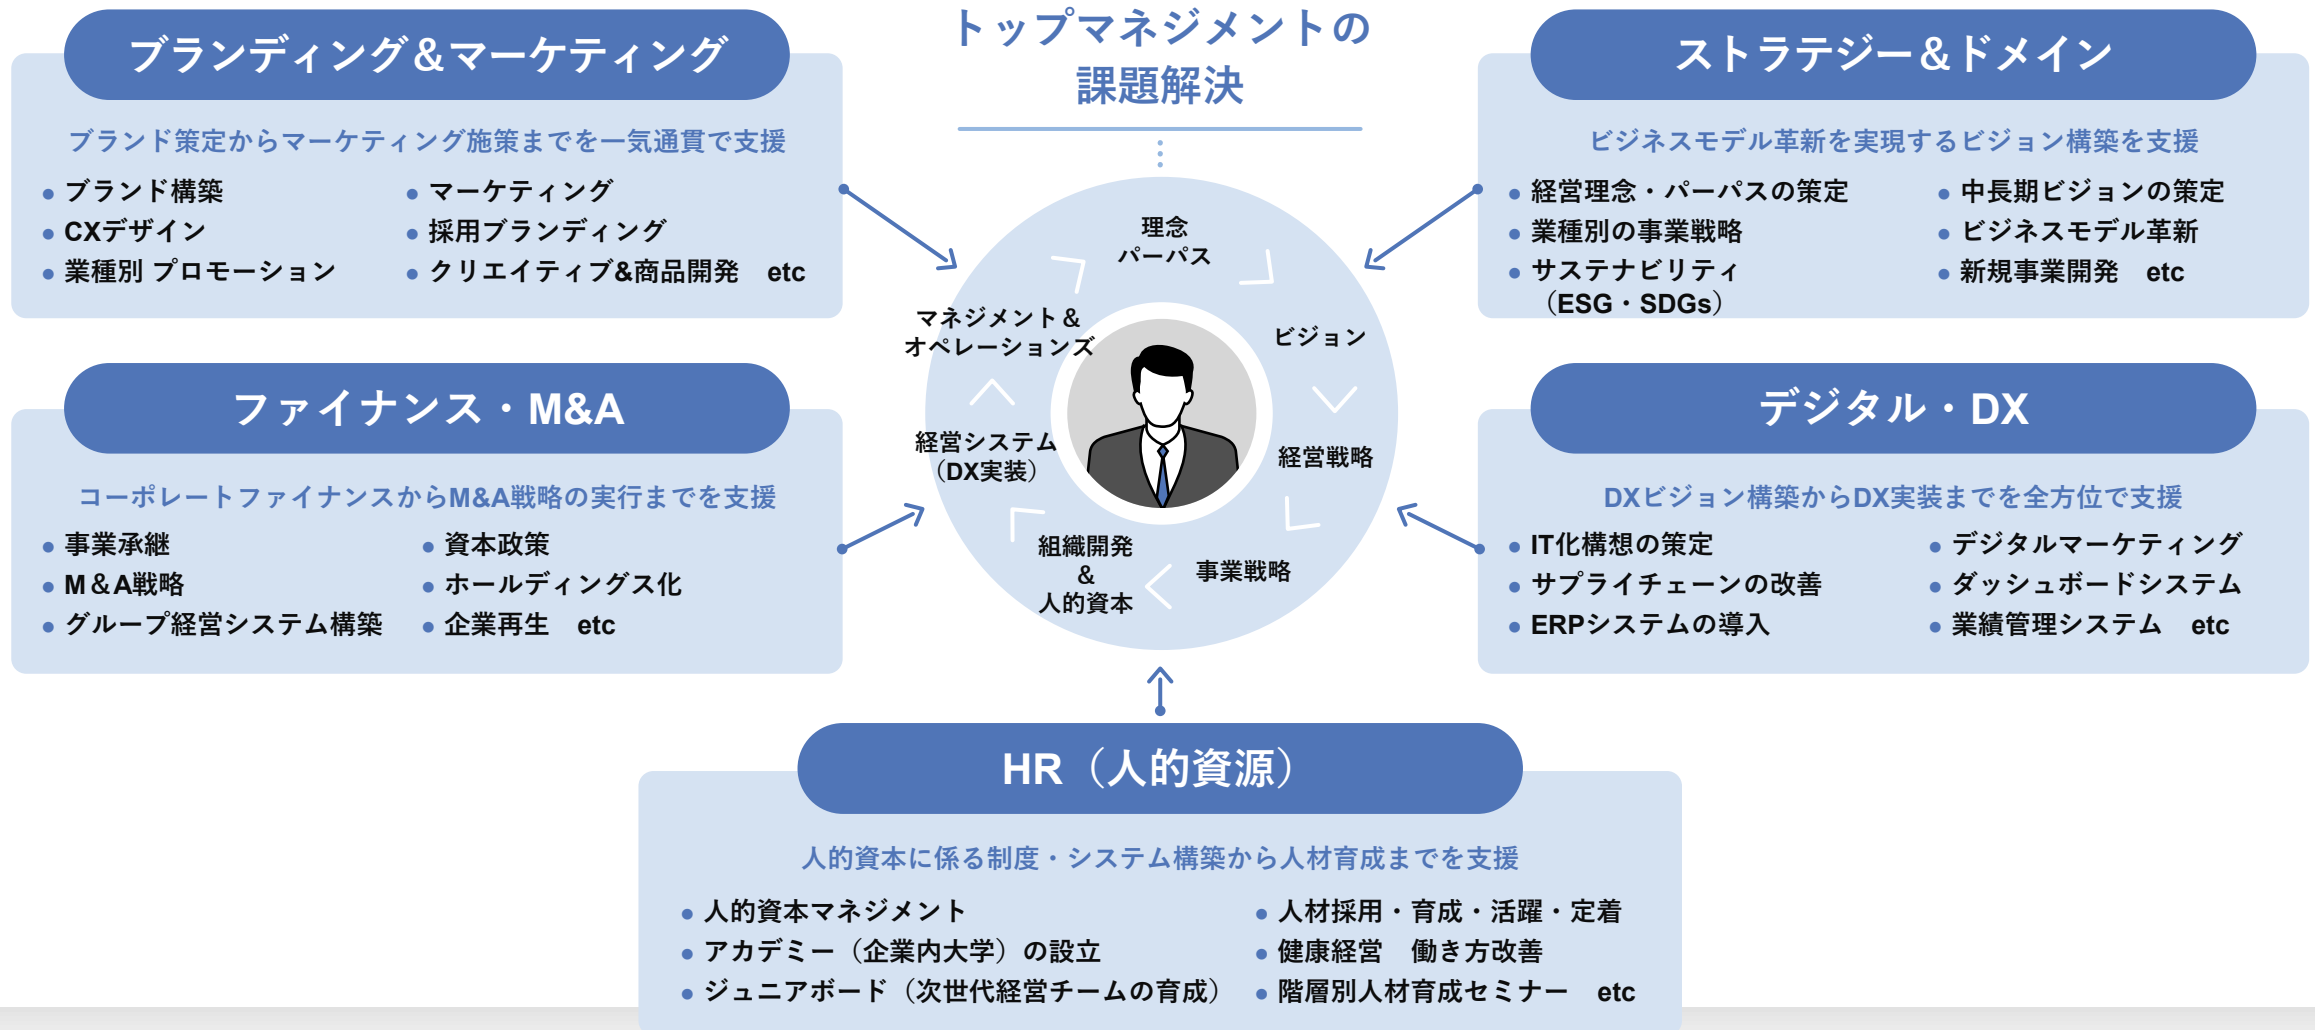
トップマネジメントの
課題解決

ブランディング＆マーケティング

ブランド策定からマーケティング施策までを一気通貫で支援

• ブランド構築
• CXデザイン
• 業種別 プロモーション

• マーケティング
• 採用ブランディング
• クリエイティブ&商品開発 etc

ストラテジー＆ドメイン

ビジネスモデル革新を実現するビジョン構築を支援

• 経営理念・パーパスの策定
• 業種別の事業戦略
• サステナビリティ（ESG・SDGs）

• 中長期ビジョンの策定
• ビジネスモデル革新
• 新規事業開発 etc

理念
パーパス

ビジョン

経営戦略

事業戦略

組織開発
＆
人的資本

経営システム
（DX実装）

マネジメント＆
オペレーションズ

ファイナンス・M&A

コーポレートファイナンスからM&A戦略の実行までを支援

• 事業承継
• M＆A戦略
• グループ経営システム構築

• 資本政策
• ホールディングス化
• 企業再生 etc

デジタル・DX

DXビジョン構築からDX実装までを全方位で支援

• IT化構想の策定
• サプライチェーンの改善
• ERPシステムの導入

• デジタルマーケティング
• ダッシュボードシステム
• 業績管理システム etc

HR（人的資源）

人的資本に係る制度・システム構築から人材育成までを支援

• 人的資本マネジメント
• アカデミー（企業内大学）の設立
• ジュニアボード（次世代経営チームの育成）

• 人材採用・育成・活躍・定着
• 健康経営 働き方改善
• 階層別人材育成セミナー etc